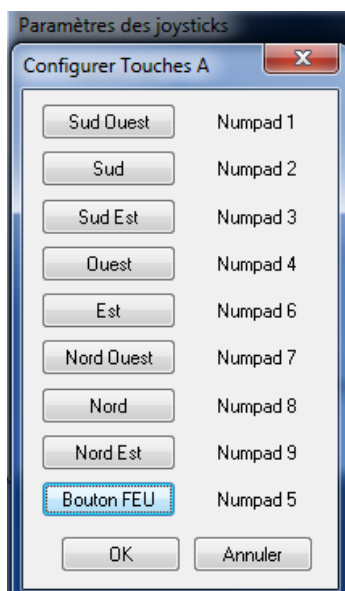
Paramètres des joysticks

Configurer Touches A

Sud Ouest Numpad 1
Sud Numpad 2
Sud Est Numpad 3
Ouest Numpad 4
Est Numpad 6
Nord Ouest Numpad 7
Nord Numpad 8
Nord Est Numpad 9
Bouton FEU Numpad 5

OK
Annuler